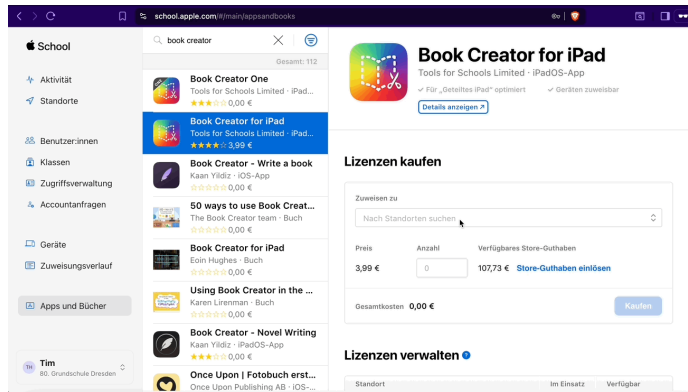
school.apple.com/#/main/appsandbooks

School

Aktivität
Standorte

Benutzer:innen
Klassen
Zugriffsverwaltung
Accountanfragen

Geräte
Zuweisungsverlauf

Apps und Bücher

TH Tim
80. Grundschule Dresden

book creator

Gesamt: 112

Book Creator One
Tools for Schools Limited · App...
★★★☆☆ 0,00 €

Book Creator for iPad
Tools for Schools Limited · iPad...
★★★★☆ 3,99 €

Book Creator - Write a book
Kaan Yildiz · iOS-App
☆☆☆☆☆ 0,00 €

50 ways to use Book Creat...
The Book Creator team · Buch
☆☆☆☆☆ 0,00 €

Book Creator for iPad
Eoin Hughes · Buch
☆☆☆☆☆ 0,00 €

Using Book Creator in the ...
Karen Lirenman · Buch
☆☆☆☆☆ 0,00 €

Book Creator - Novel Writing
Kaan Yildiz · iPadOS-App
★★★☆☆ 0,00 €

Once Upon | Fotobuch erst...
Once Upon Publishing AB · iOS-...

Book Creator for iPad
Tools for Schools Limited · iPadOS-App
Für „Geteiltes iPad" optimiert
Geräten zuweisbar
Details anzeigen ↗

Lizenzen kaufen

Zuweisen zu
Nach Standorten suchen

Preis
3,99 €
Anzahl
0
Verfügbares Store-Guthaben
107,73 €
Store-Guthaben einlösen

Gesamtkosten 0,00 €
Kaufen

Lizenzen verwalten

Standort
Im Einsatz
Verfügbar